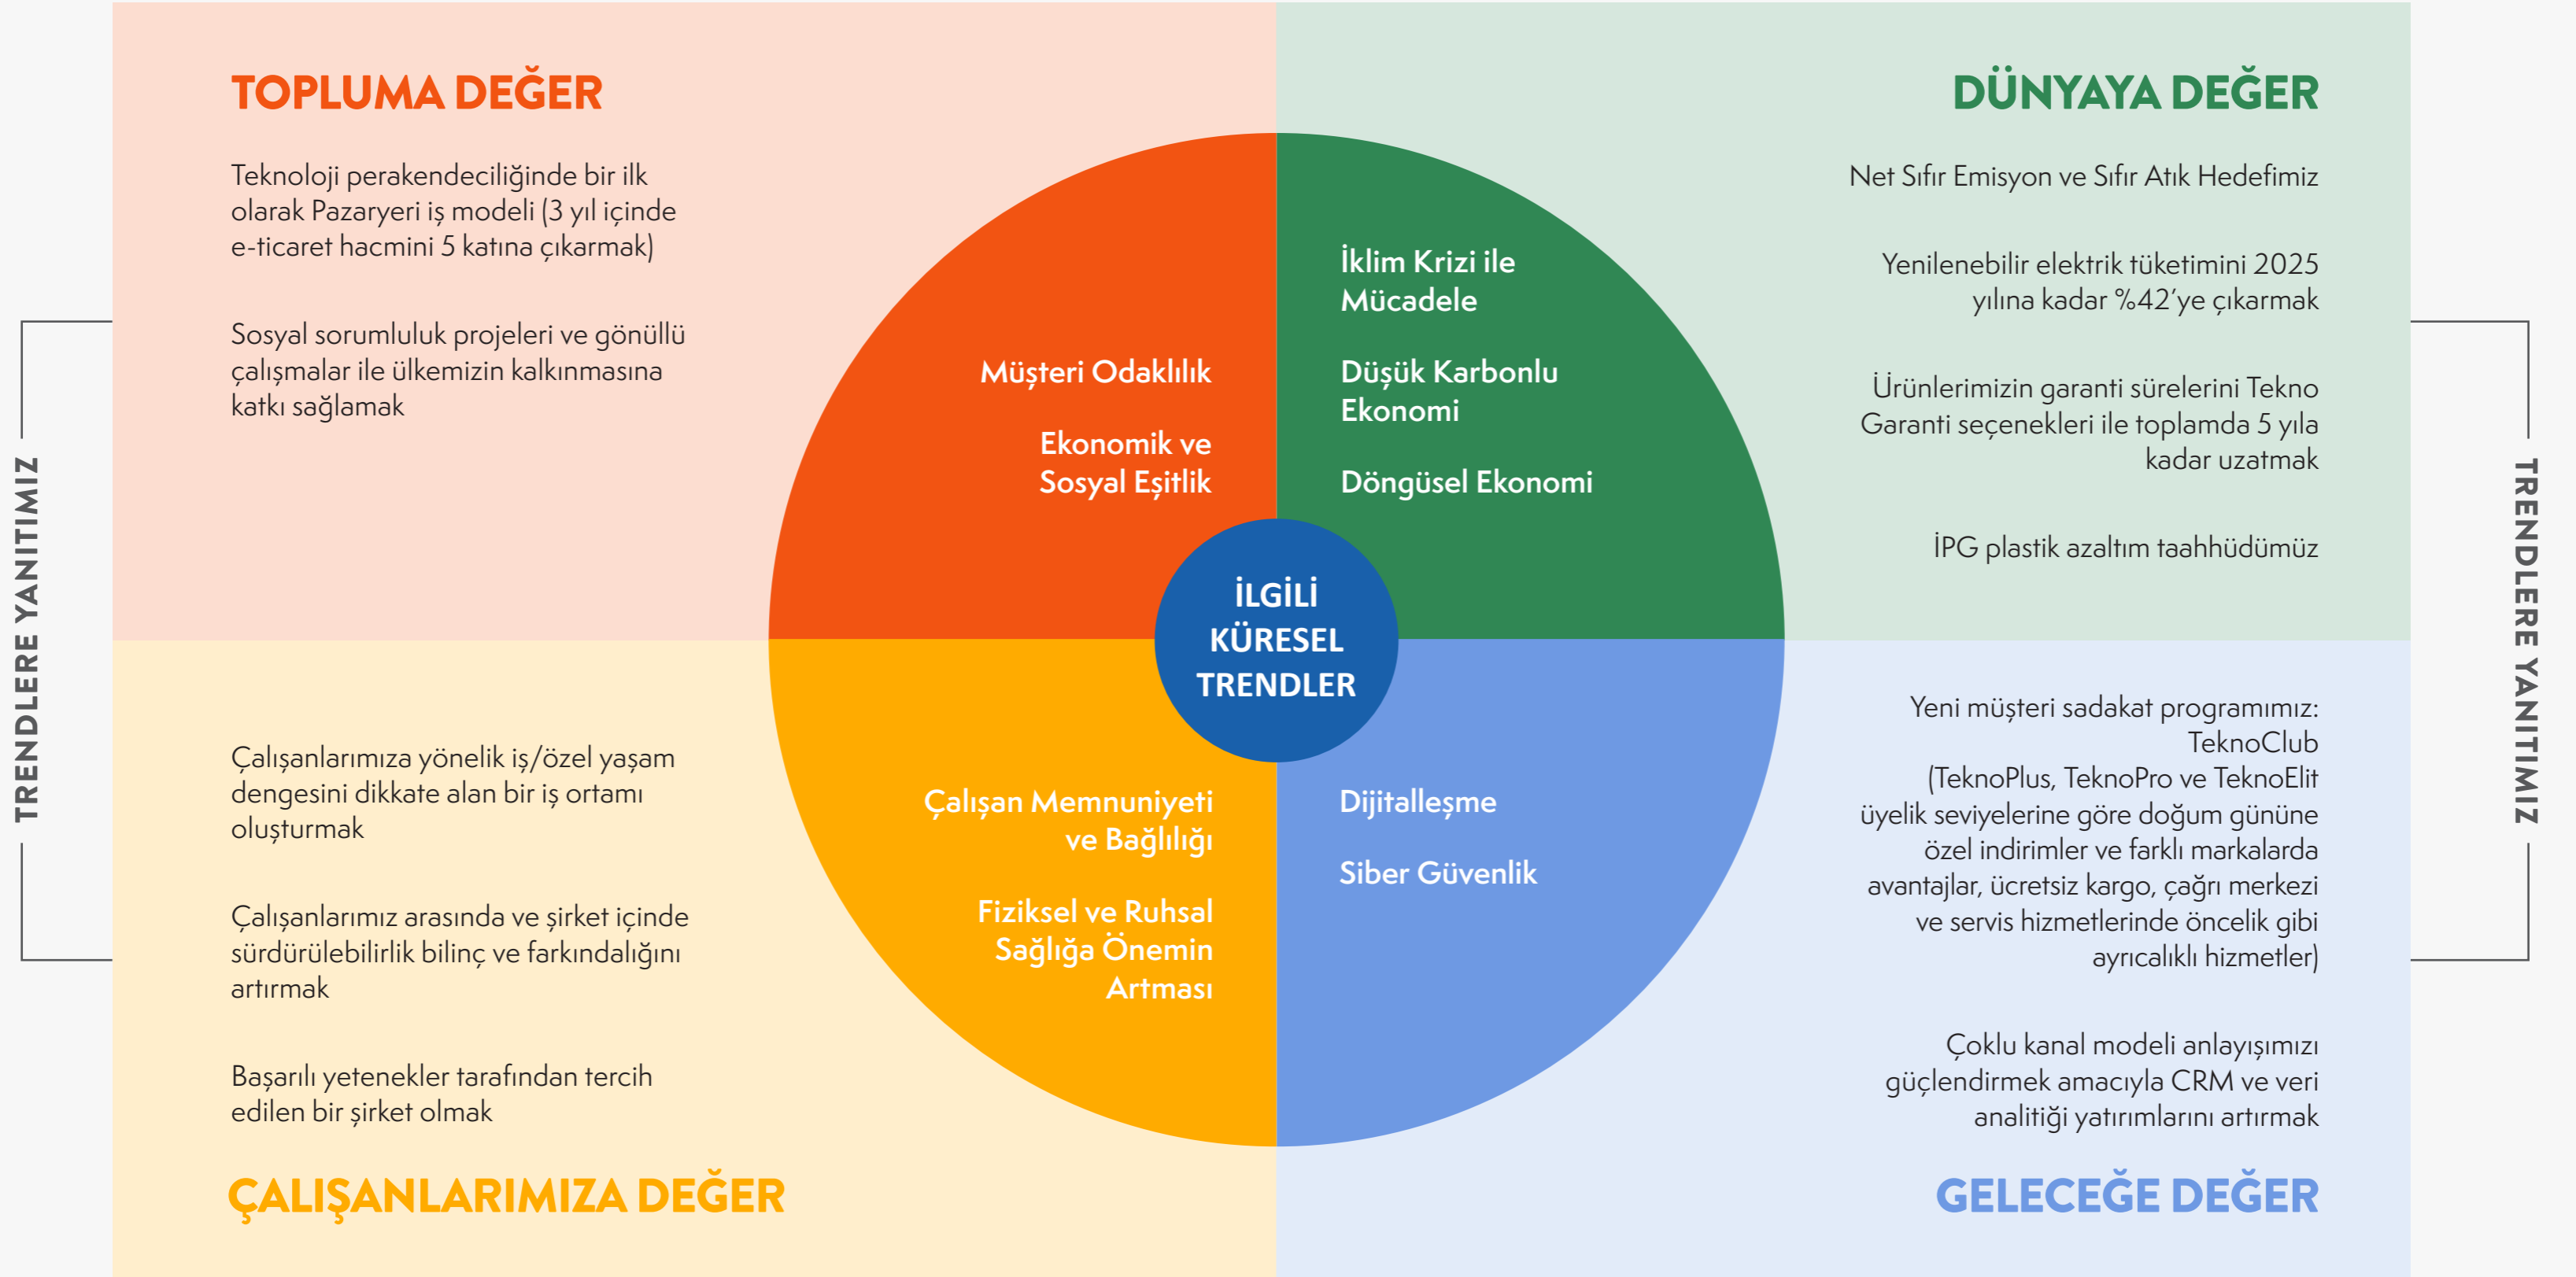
TRENDLERE YANITIMIZ

TOPLUMA DEĞER

Teknoloji perakendeciliğinde bir ilk olarak Pazaryeri iş modeli (3 yıl içinde e-ticaret hacmini 5 katına çıkarmak)

Sosyal sorumluluk projeleri ve gönüllü çalışmalar ile ülkemizin kalkınmasına katkı sağlamak

Müşteri Odaklılık

Ekonomik ve Sosyal Eşitlik

İklim Krizi ile Mücadele

Düşük Karbonlu Ekonomi

Döngüsel Ekonomi

DÜNYAYA DEĞER

Net Sıfır Emisyon ve Sıfır Atık Hedefimiz

Yenilenebilir elektrik tüketimini 2025 yılına kadar %42'ye çıkarmak

Ürünlerimizin garanti sürelerini Tekno Garanti seçenekleri ile toplamda 5 yıla kadar uzatmak

İPG plastik azaltım taahhüdümüz

İLGİLİ KÜRESEL TRENDLER

Çalışanlarımıza yönelik iş/özel yaşam dengesini dikkate alan bir iş ortamı oluşturmak

Çalışanlarımız arasında ve şirket içinde sürdürülebilirlik bilinç ve farkındalığını artırmak

Başarılı yetenekler tarafından tercih edilen bir şirket olmak

Çalışan Memnuniyeti ve Bağlılığı

Fiziksel ve Ruhsal Sağlığa Önemin Artması

Dijitalleşme

Siber Güvenlik

Yeni müşteri sadakat programımız: TeknoClub (TeknoPlus, TeknoPro ve TeknoElit üyelik seviyelerine göre doğum gününe özel indirimler ve farklı markalarda avantajlar, ücretsiz kargo, çağrı merkezi ve servis hizmetlerinde öncelik gibi ayrıcalıklı hizmetler)

Çoklu kanal modeli anlayışımızı güçlendirmek amacıyla CRM ve veri analitiği yatırımlarını artırmak

ÇALIŞANLARIMIZA DEĞER

GELECEĞE DEĞER

TRENDLERE YANITIMIZ